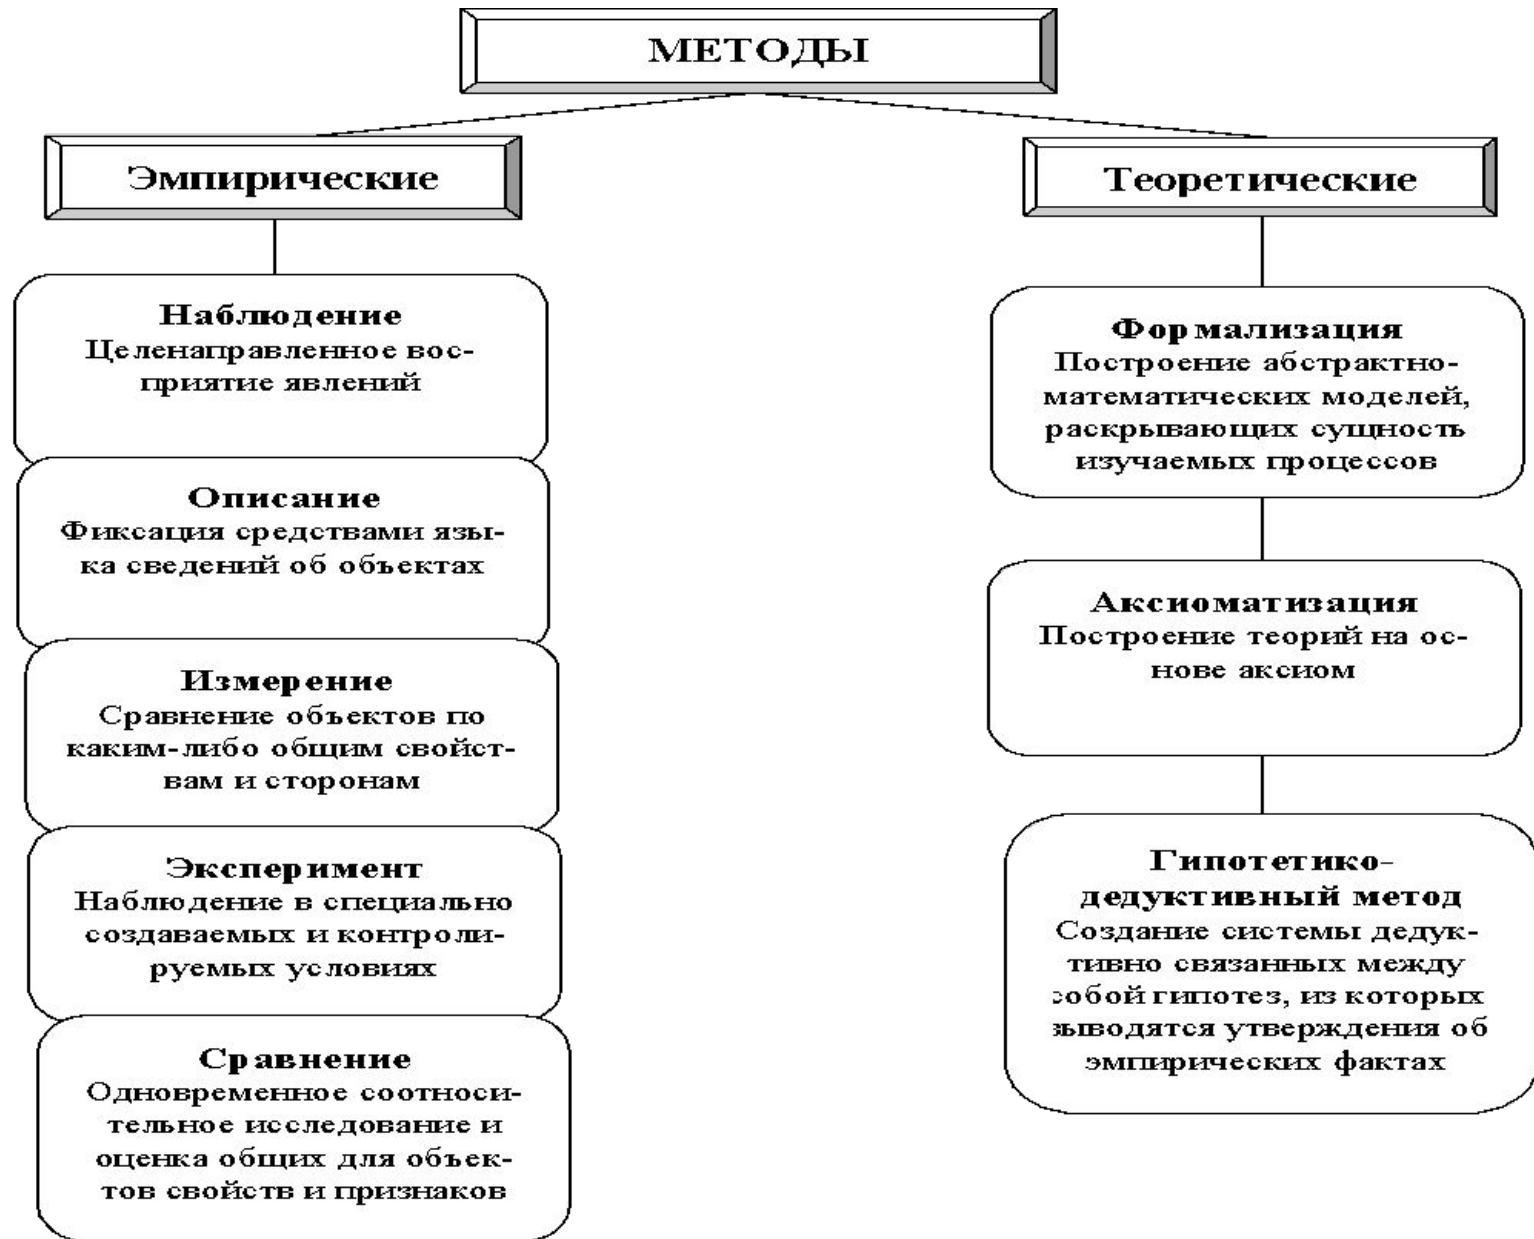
МЕТОДЫ

Эмпирические

Теоретические

Наблюдение
Целенаправленное восприятие явлений

Описание
Фиксация средствами языка сведений об объектах

Измерение
Сравнение объектов по каким-либо общим свойствам и сторонам

Эксперимент
Наблюдение в специально создаваемых и контролируемых условиях

Сравнение
Одновременное соотносительное исследование и оценка общих для объектов свойств и признаков

Формализация
Построение абстрактно-математических моделей, раскрывающих сущность изучаемых процессов

Аксиоматизация
Построение теорий на основе аксиом

Гипотетико-дедуктивный метод
Создание системы дедуктивно связанных между собой гипотез, из которых выводятся утверждения об эмпирических фактах